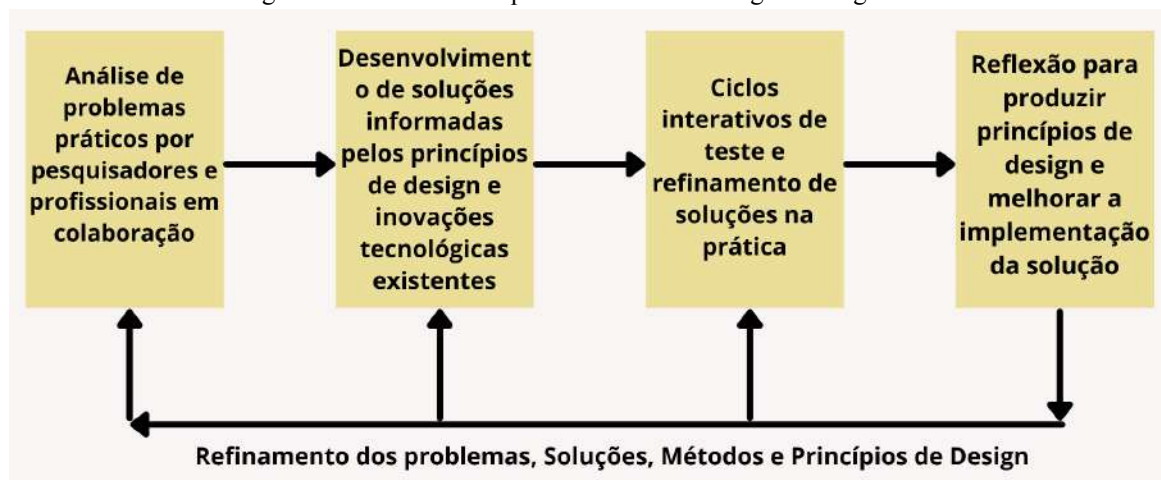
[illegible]

Análise de problemas práticos por pesquisadores e profissionais em colaboração

Desenvolvimento de soluções informadas pelos princípios de design e inovações tecnológicas existentes

Ciclos interativos de teste e refinamento de soluções na prática

Reflexão para produzir princípios de design e melhorar a implementação da solução

Refinamento dos problemas, Soluções, Métodos e Princípios de Design